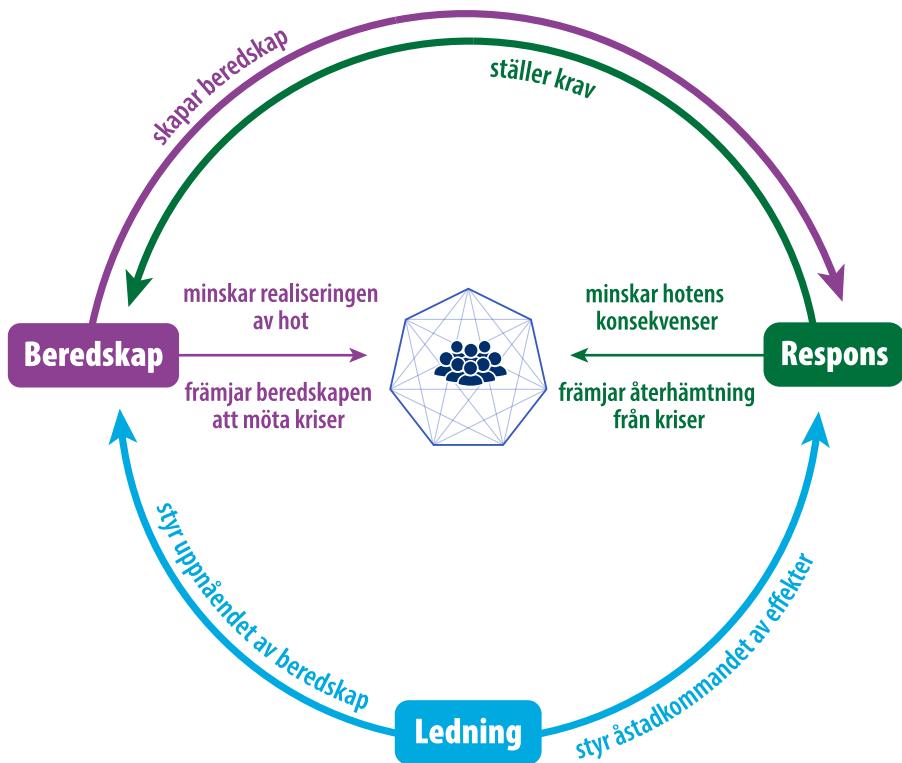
skapar beredskap

ställer krav

minskar realiseringen av hot

främjar beredskapen att möta kriser

Beredskap

minskar hotens konsekvenser

främjar återhämtning från kriser

Respons

styr uppnåendet av beredskap

Ledning

styr åstadkommandet av effekter